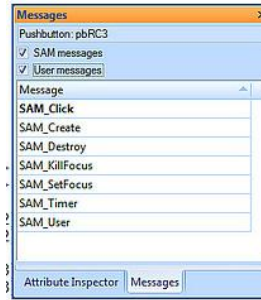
Messages
Pushbutton: pbRC3
SAM messages
User messages

| Message |
|---|
| SAM_Click |
| SAM_Create |
| SAM_Destroy |
| SAM_KillFocus |
| SAM_SetFocus |
| SAM_Timer |
| SAM_User |

Attribute Inspector
Messages